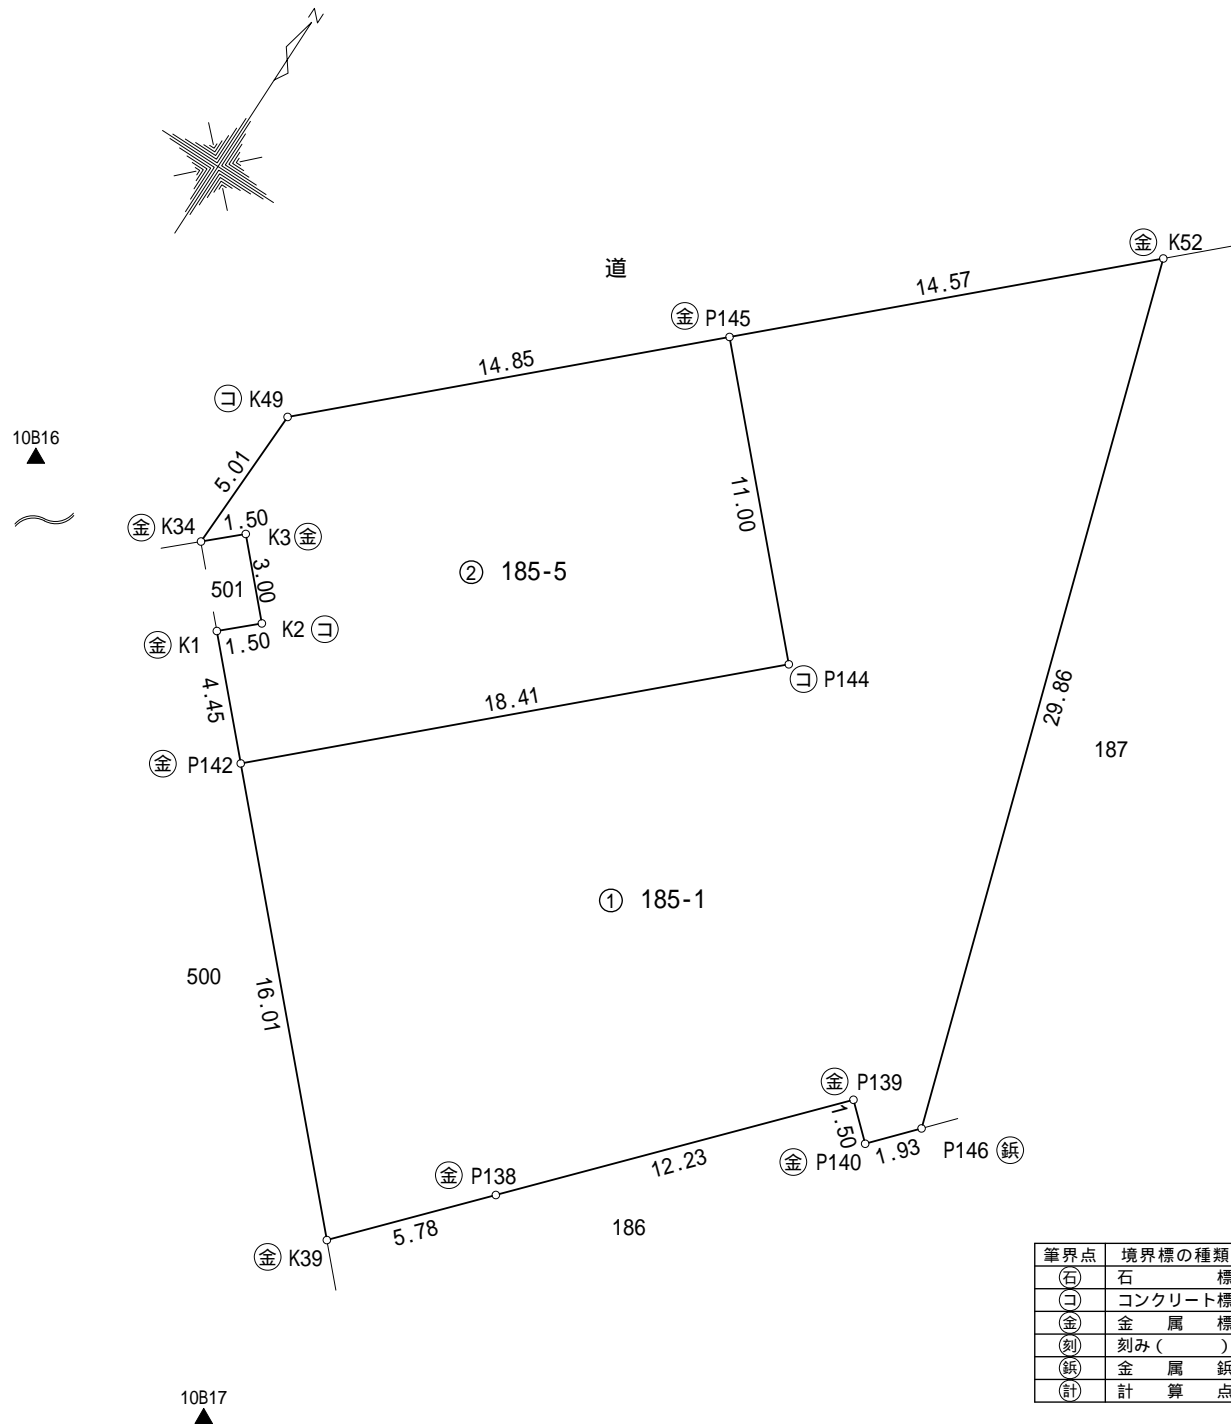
N

道

㊎ K52

14.57

㊎ P145

14.85

ⓒ K49

10B16
▲

5.01

㊎ K34

1.50

K3 ㊎

11.00

3.00

501

② 185-5

K2 ⓒ

㊎ K1

1.50

ⓒ P144

4.45

18.41

29.86

187

㊎ P142

① 185-1

500

16.01

㊎ P139

1.50

㊎ P140

1.93

P146 ㊔

㊎ P138

12.23

5.78

186

㊎ K39

10B17
▲

| 筆界点 | 境界標の種類 |
|---|---|
| ㊍ | 石 標 |
| ⓒ | コンクリート標 |
| ㊎ | 金 属 標 |
| ㊜ | 刻み( ) |
| ㊔ | 金 属 鋲 |
| ㊙ | 計 算 点 |